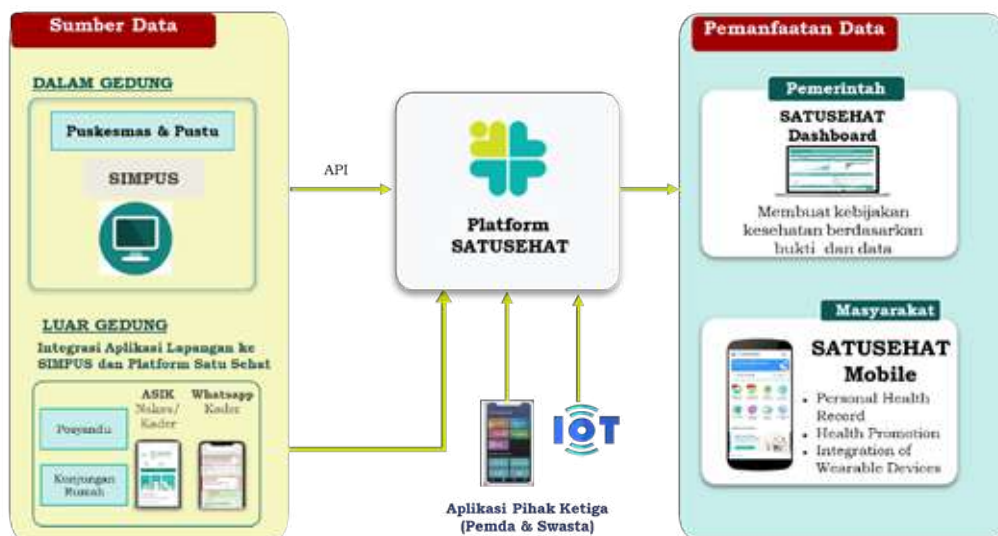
Sumber Data

DALAM GEDUNG

Puskesmas & Pustu

SIMPUS

LUAR GEDUNG

Integrasi Aplikasi Lapangan ke SIMPUS dan Platform Satu Sehat

ASIK Nakes/ Kader

Whatsapp Kader

Posyandu

Kunjungan Rumah

API

Platform SATUSEHAT

IOT

Aplikasi Pihak Ketiga (Pemda & Swasta)

Pemanfaatan Data

Pemerintah

SATUSEHAT Dashboard

Membuat kebijakan kesehatan berdasarkan bukti dan data

Masyarakat

SATUSEHAT Mobile

• Personal Health Record
• Health Promotion
• Integration of Wearable Devices